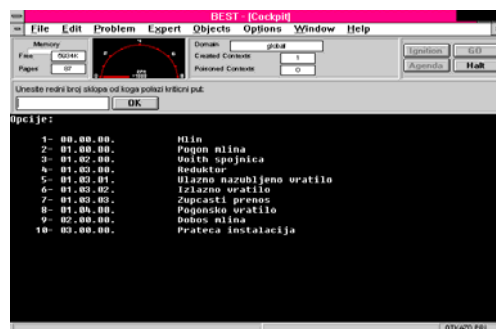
BEST - [Cockpit]

File Edit Problem Expert Objects Options Window Help

Memory
Free 5604K
Pages 87

Domain global
Created Contexts 1
Poisoned Contexts 0

Ignition GO
Agenda Halt

Unesite redni broj sklopa od koga polazi kriticni put:

OK

Opcije:

| | | |
|---|---|---|
| 1- | 00.00.00. | Mlin |
| 2- | 01.00.00. | Pogon mlina |
| 3- | 01.02.00. | Voith spojnica |
| 4- | 01.03.00. | Reduktor |
| 5- | 01.03.01. | Ulazno nazubljeno vratilo |
| 6- | 01.03.02. | Izlazno vratilo |
| 7- | 01.03.03. | Zupcasti prenos |
| 8- | 01.04.00. | Pogonsko vratilo |
| 9- | 02.00.00. | Dobos mlina |
| 10- | 03.00.00. | Prateca instalacija |

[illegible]